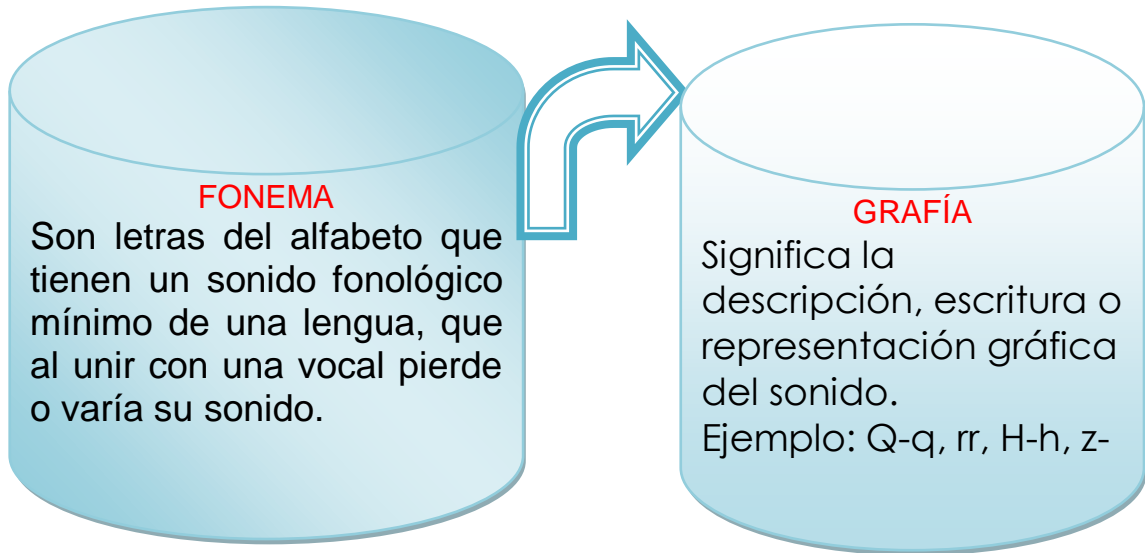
FONEMA
Son letras del alfabeto que tienen un sonido fonológico mínimo de una lengua, que al unir con una vocal pierde o varía su sonido.

GRAFÍA
Significa la descripción, escritura o representación gráfica del sonido.
Ejemplo: Q-q, rr, H-h, z-